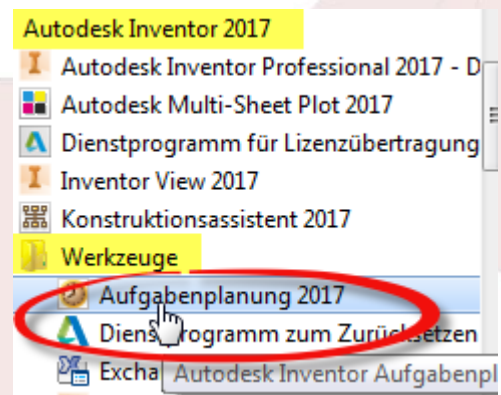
Autodesk Inventor 2017
Autodesk Inventor Professional 2017 - D
Autodesk Multi-Sheet Plot 2017
Dienstprogramm für Lizenzübertragung
Inventor View 2017
Konstruktionsassistent 2017
Werkzeuge
Aufgabenplanung 2017
Dienstprogramm zum Zurücksetzen
Excha
Autodesk Inventor Aufgabenpl